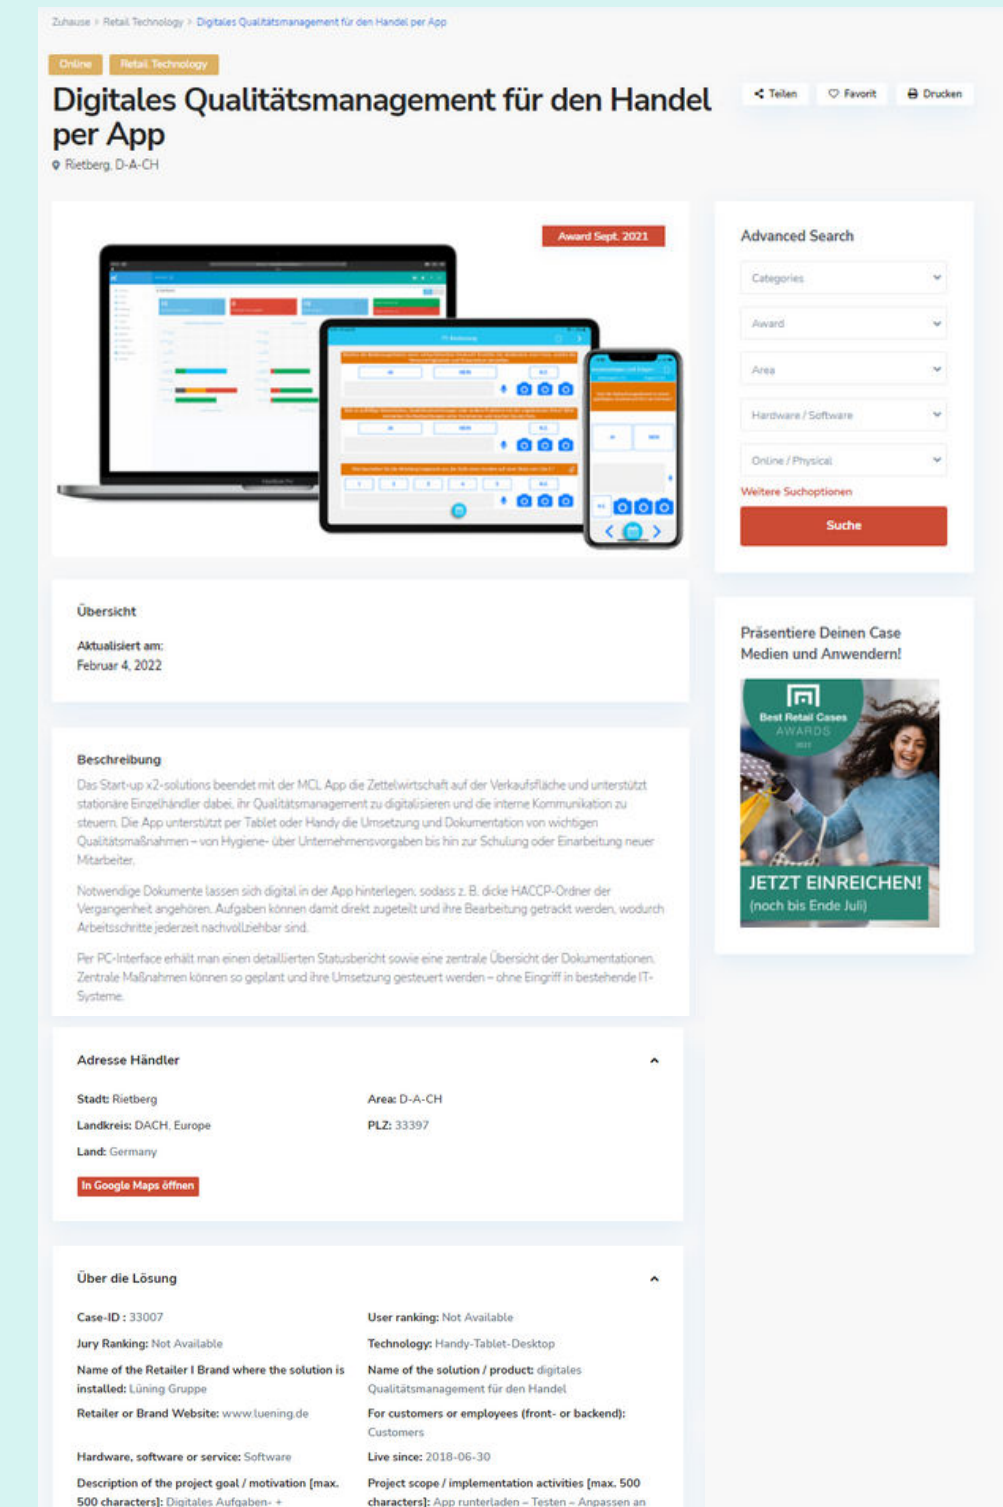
Zuhause > Retail Technology > Digitales Qualitätsmanagement für den Handel per App

Online Retail Technology

Digitales Qualitätsmanagement für den Handel per App

Teilen Favorit Drucken

Rietberg, D-A-CH

Award Sept. 2021

Advanced Search

Categories

Award

Area

Hardware / Software

Online / Physical

Weitere Suchoptionen

Suche

Präsentiere Deinen Case Medien und Anwendern!

Best Retail Cases AWARDS

JETZT EINREICHEN! (noch bis Ende Juli)

Übersicht

Aktualisiert am:
Februar 4, 2022

Beschreibung

Das Start-up x2-solutions beendet mit der MCL App die Zettelwirtschaft auf der Verkaufsfläche und unterstützt stationäre Einzelhändler dabei, ihr Qualitätsmanagement zu digitalisieren und die interne Kommunikation zu steuern. Die App unterstützt per Tablet oder Handy die Umsetzung und Dokumentation von wichtigen Qualitätsmaßnahmen – von Hygiene- über Unternehmensvorgaben bis hin zur Schulung oder Einarbeitung neuer Mitarbeiter.

Notwendige Dokumente lassen sich digital in der App hinterlegen, sodass z. B. dicke HACCP-Ordner der Vergangenheit angehören. Aufgaben können damit direkt zugeteilt und ihre Bearbeitung getrackt werden, wodurch Arbeitsschritte jederzeit nachvollziehbar sind.

Per PC-Interface erhält man einen detaillierten Statusbericht sowie eine zentrale Übersicht der Dokumentationen. Zentrale Maßnahmen können so geplant und ihre Umsetzung gesteuert werden – ohne Eingriff in bestehende IT-Systeme.

Adresse Händler

Stadt: Rietberg
Area: D-A-CH
Landkreis: DACH, Europe
PLZ: 33397
Land: Germany

In Google Maps öffnen

Über die Lösung

Case-ID : 33007
User ranking: Not Available
Jury Ranking: Not Available
Technology: Handy-Tablet-Desktop
Name of the Retailer I Brand where the solution is installed: Lüning Gruppe
Name of the solution / product: digitales Qualitätsmanagement für den Handel
Retailer or Brand Website: www.luening.de
For customers or employees (front- or backend): Customers
Hardware, software or service: Software
Live since: 2018-06-30
Description of the project goal / motivation [max. 500 characters]: Digitales Aufgaben- +
Project scope / implementation activities [max. 500 characters]: App runterladen – Testen – Anpassen an